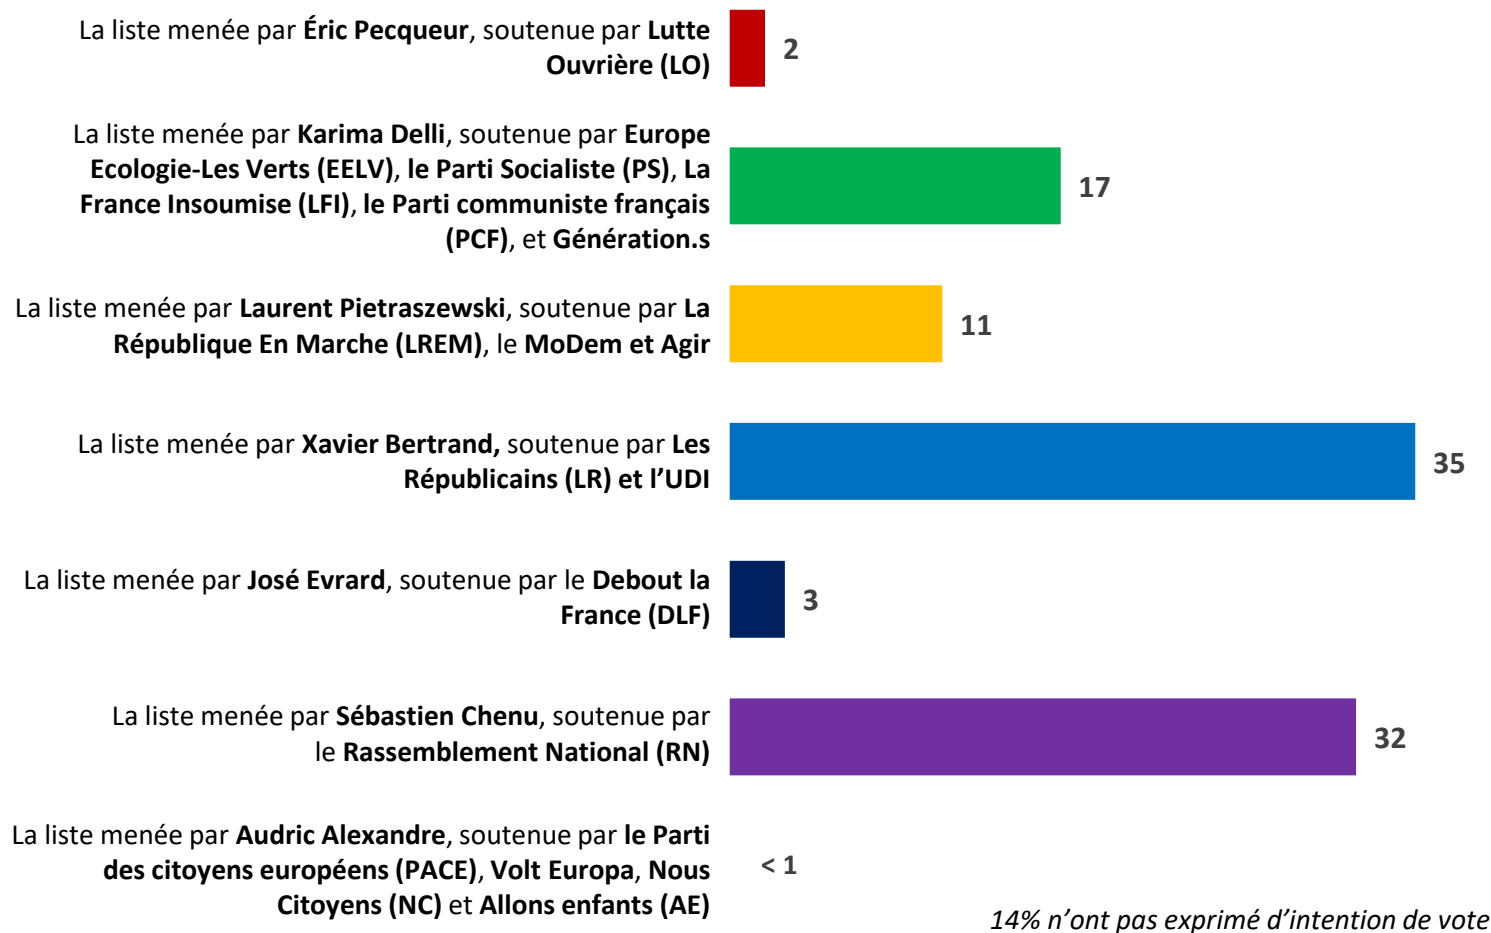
La liste menée par Éric Pecqueur, soutenue par Lutte Ouvrière (LO)

2

La liste menée par Karima Delli, soutenue par Europe Ecologie-Les Verts (EELV), le Parti Socialiste (PS), La France Insoumise (LFI), le Parti communiste français (PCF), et Génération.s

17

La liste menée par Laurent Pietraszewski, soutenue par La République En Marche (LREM), le MoDem et Agir

11

La liste menée par Xavier Bertrand, soutenue par Les Républicains (LR) et l'UDI

35

La liste menée par José Evrard, soutenue par le Debout la France (DLF)

3

La liste menée par Sébastien Chenu, soutenue par le Rassemblement National (RN)

32

La liste menée par Audric Alexandre, soutenue par le Parti des citoyens européens (PACE), Volt Europa, Nous Citoyens (NC) et Allons enfants (AE)

< 1

14% n'ont pas exprimé d'intention de vote